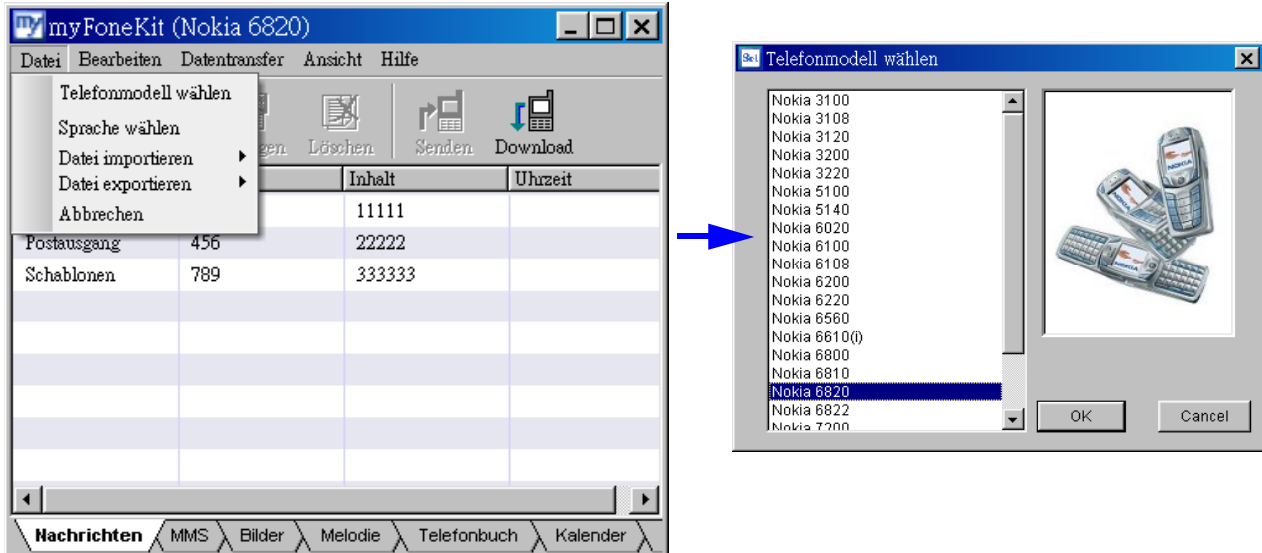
myFoneKit (Nokia 6820)

Datei Bearbeiten Datentransfer Ansicht Hilfe

Telefonmodell wählen
Sprache wählen
Datei importieren
Datei exportieren
Abbrechen

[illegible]gen Löschen Senden Download

| | | Inhalt | Uhrzeit |
|---|---|---|---|
| | | 11111 | |
| Postausgang | 456 | 22222 | |
| Schablonen | 789 | 333333 | |

Nachrichten MMS Bilder Melodie Telefonbuch Kalender

Telefonmodell wählen

Nokia 3100
Nokia 3108
Nokia 3120
Nokia 3200
Nokia 3220
Nokia 5100
Nokia 5140
Nokia 6020
Nokia 6100
Nokia 6108
Nokia 6200
Nokia 6220
Nokia 6560
Nokia 6610(i)
Nokia 6800
Nokia 6810
Nokia 6820
Nokia 6822
Nokia 7200

OK Cancel